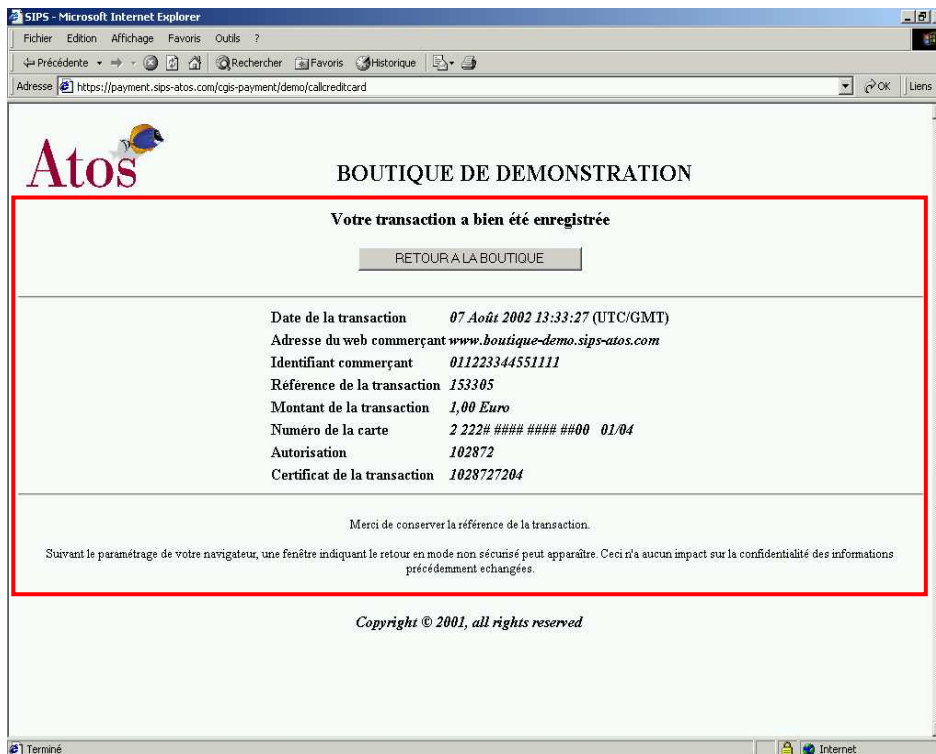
SIPS - Microsoft Internet Explorer

Fichier Edition Affichage Favoris Outils ?

Précédente Rechercher Favoris Historique

Adresse https://payment.sips-atos.com/cgis-payment/demo/callcreditcard

OK Liens

Atos

BOUTIQUE DE DEMONSTRATION

Votre transaction a bien été enregistrée

RETOUR A LA BOUTIQUE

| | |
|---|---|
| Date de la transaction | *07 Août 2002 13:33:27* (UTC/GMT) |
| Adresse du web commerçant | *www.boutique-demo.sips-atos.com* |
| Identifiant commerçant | *011223344551111* |
| Référence de la transaction | *153305* |
| Montant de la transaction | *1,00 Euro* |
| Numéro de la carte | *2 222# #### #### ##00 01/04* |
| Autorisation | *102872* |
| Certificat de la transaction | *1028727204* |

Merci de conserver la référence de la transaction.

Suivant le paramétrage de votre navigateur, une fenêtre indiquant le retour en mode non sécurisé peut apparaître. Ceci n'a aucun impact sur la confidentialité des informations précédemment echangées.

Copyright © 2001, all rights reserved

Terminé

Internet